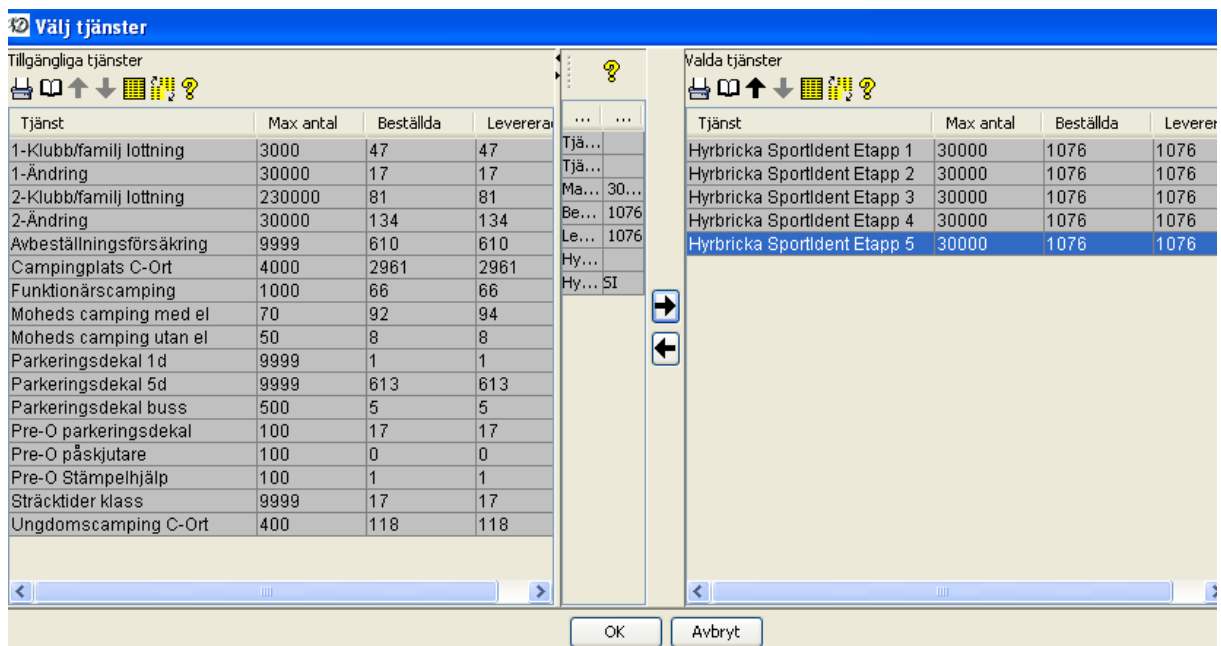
Välj tjänster

Tillgängliga tjänster

| Tjänst | Max antal | Beställda | Leverera |
|---|---|---|---|
| 1-Klubb/familj lottning | 3000 | 47 | 47 |
| 1-Ändring | 30000 | 17 | 17 |
| 2-Klubb/familj lottning | 230000 | 81 | 81 |
| 2-Ändring | 30000 | 134 | 134 |
| Avbeställningsförsäkring | 9999 | 610 | 610 |
| Campingplats C-Ort | 4000 | 2961 | 2961 |
| Funktionärscamping | 1000 | 66 | 66 |
| Moheds camping med el | 70 | 92 | 94 |
| Moheds camping utan el | 50 | 8 | 8 |
| Parkeringsdekal 1d | 9999 | 1 | 1 |
| Parkeringsdekal 5d | 9999 | 613 | 613 |
| Parkeringsdekal buss | 500 | 5 | 5 |
| Pre-O parkeringsdekal | 100 | 17 | 17 |
| Pre-O påskjutare | 100 | 0 | 0 |
| Pre-O Stämpelhjälp | 100 | 1 | 1 |
| Sträcktider klass | 9999 | 17 | 17 |
| Ungdomscamping C-Ort | 400 | 118 | 118 |

| ... | ... |
|---|---|
| Tjä... | |
| Tjä... | |
| Ma... | 30... |
| Be... | 1076 |
| Le... | 1076 |
| Hy... | |
| Hy... | SI |

Valda tjänster

| Tjänst | Max antal | Beställda | Leverer |
|---|---|---|---|
| Hyrbricka SportIdent Etapp 1 | 30000 | 1076 | 1076 |
| Hyrbricka SportIdent Etapp 2 | 30000 | 1076 | 1076 |
| Hyrbricka SportIdent Etapp 3 | 30000 | 1076 | 1076 |
| Hyrbricka SportIdent Etapp 4 | 30000 | 1076 | 1076 |
| Hyrbricka SportIdent Etapp 5 | 30000 | 1076 | 1076 |

OK
Avbryt